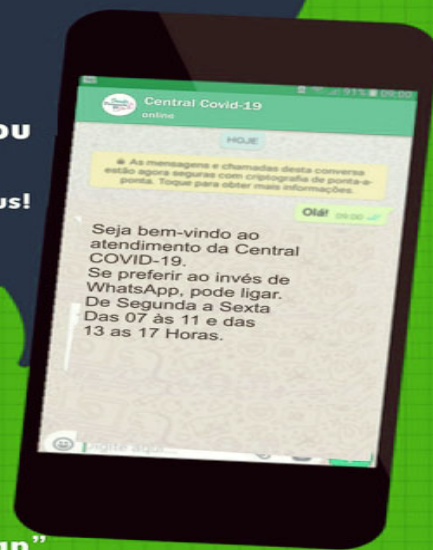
ou

us!

91% 09:00

Central Covid-19
online

HOJE

As mensagens e chamadas desta conversa estão agora seguras com criptografia de ponta-a-ponta. Toque para obter mais informações.

Olá! 09:00

Seja bem-vindo ao atendimento da Central COVID-19.
Se preferir ao invés de WhatsApp, pode ligar.
De Segunda a Sexta
Das 07 às 11 e das 13 as 17 Horas.

Digite aqui

un"